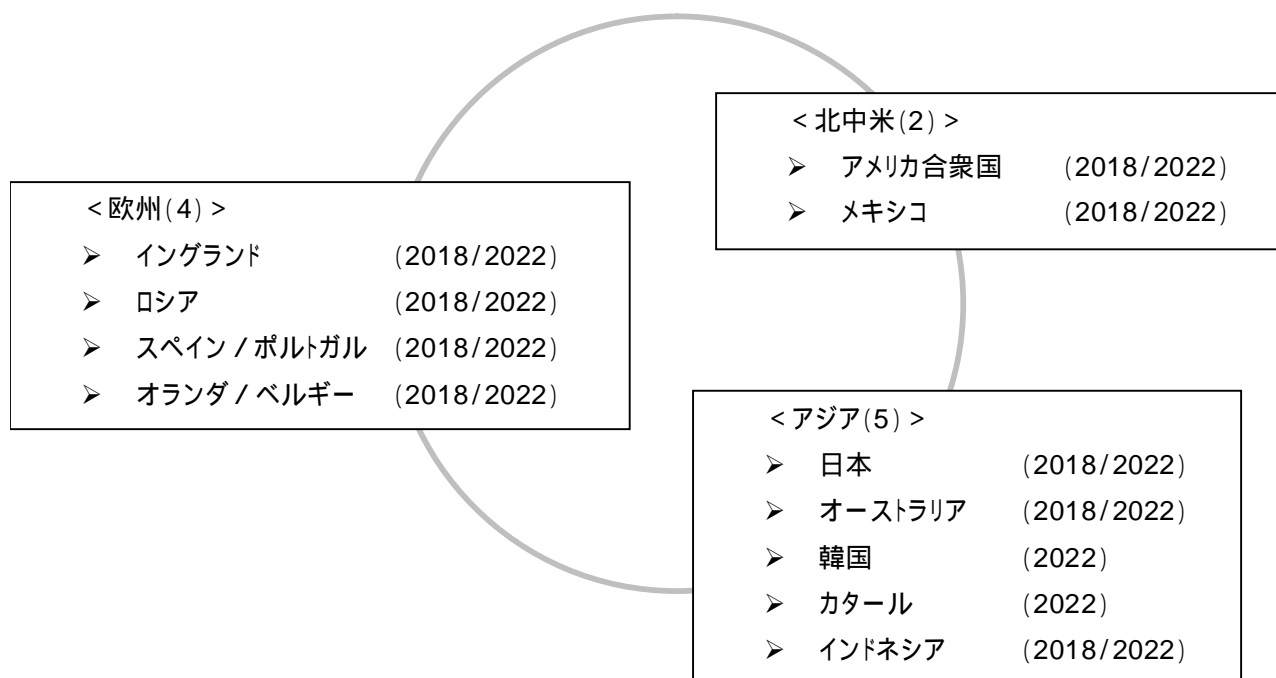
＜北中米(2)＞
➢ アメリカ合衆国 (2018/2022)
➢ メキシコ (2018/2022)

＜欧州(4)＞
➢ イングランド (2018/2022)
➢ ロシア (2018/2022)
➢ スペイン / ポルトガル (2018/2022)
➢ オランダ / ベルギー (2018/2022)

＜アジア(5)＞
➢ 日本 (2018/2022)
➢ オーストラリア (2018/2022)
➢ 韓国 (2022)
➢ カタール (2022)
➢ インドネシア (2018/2022)